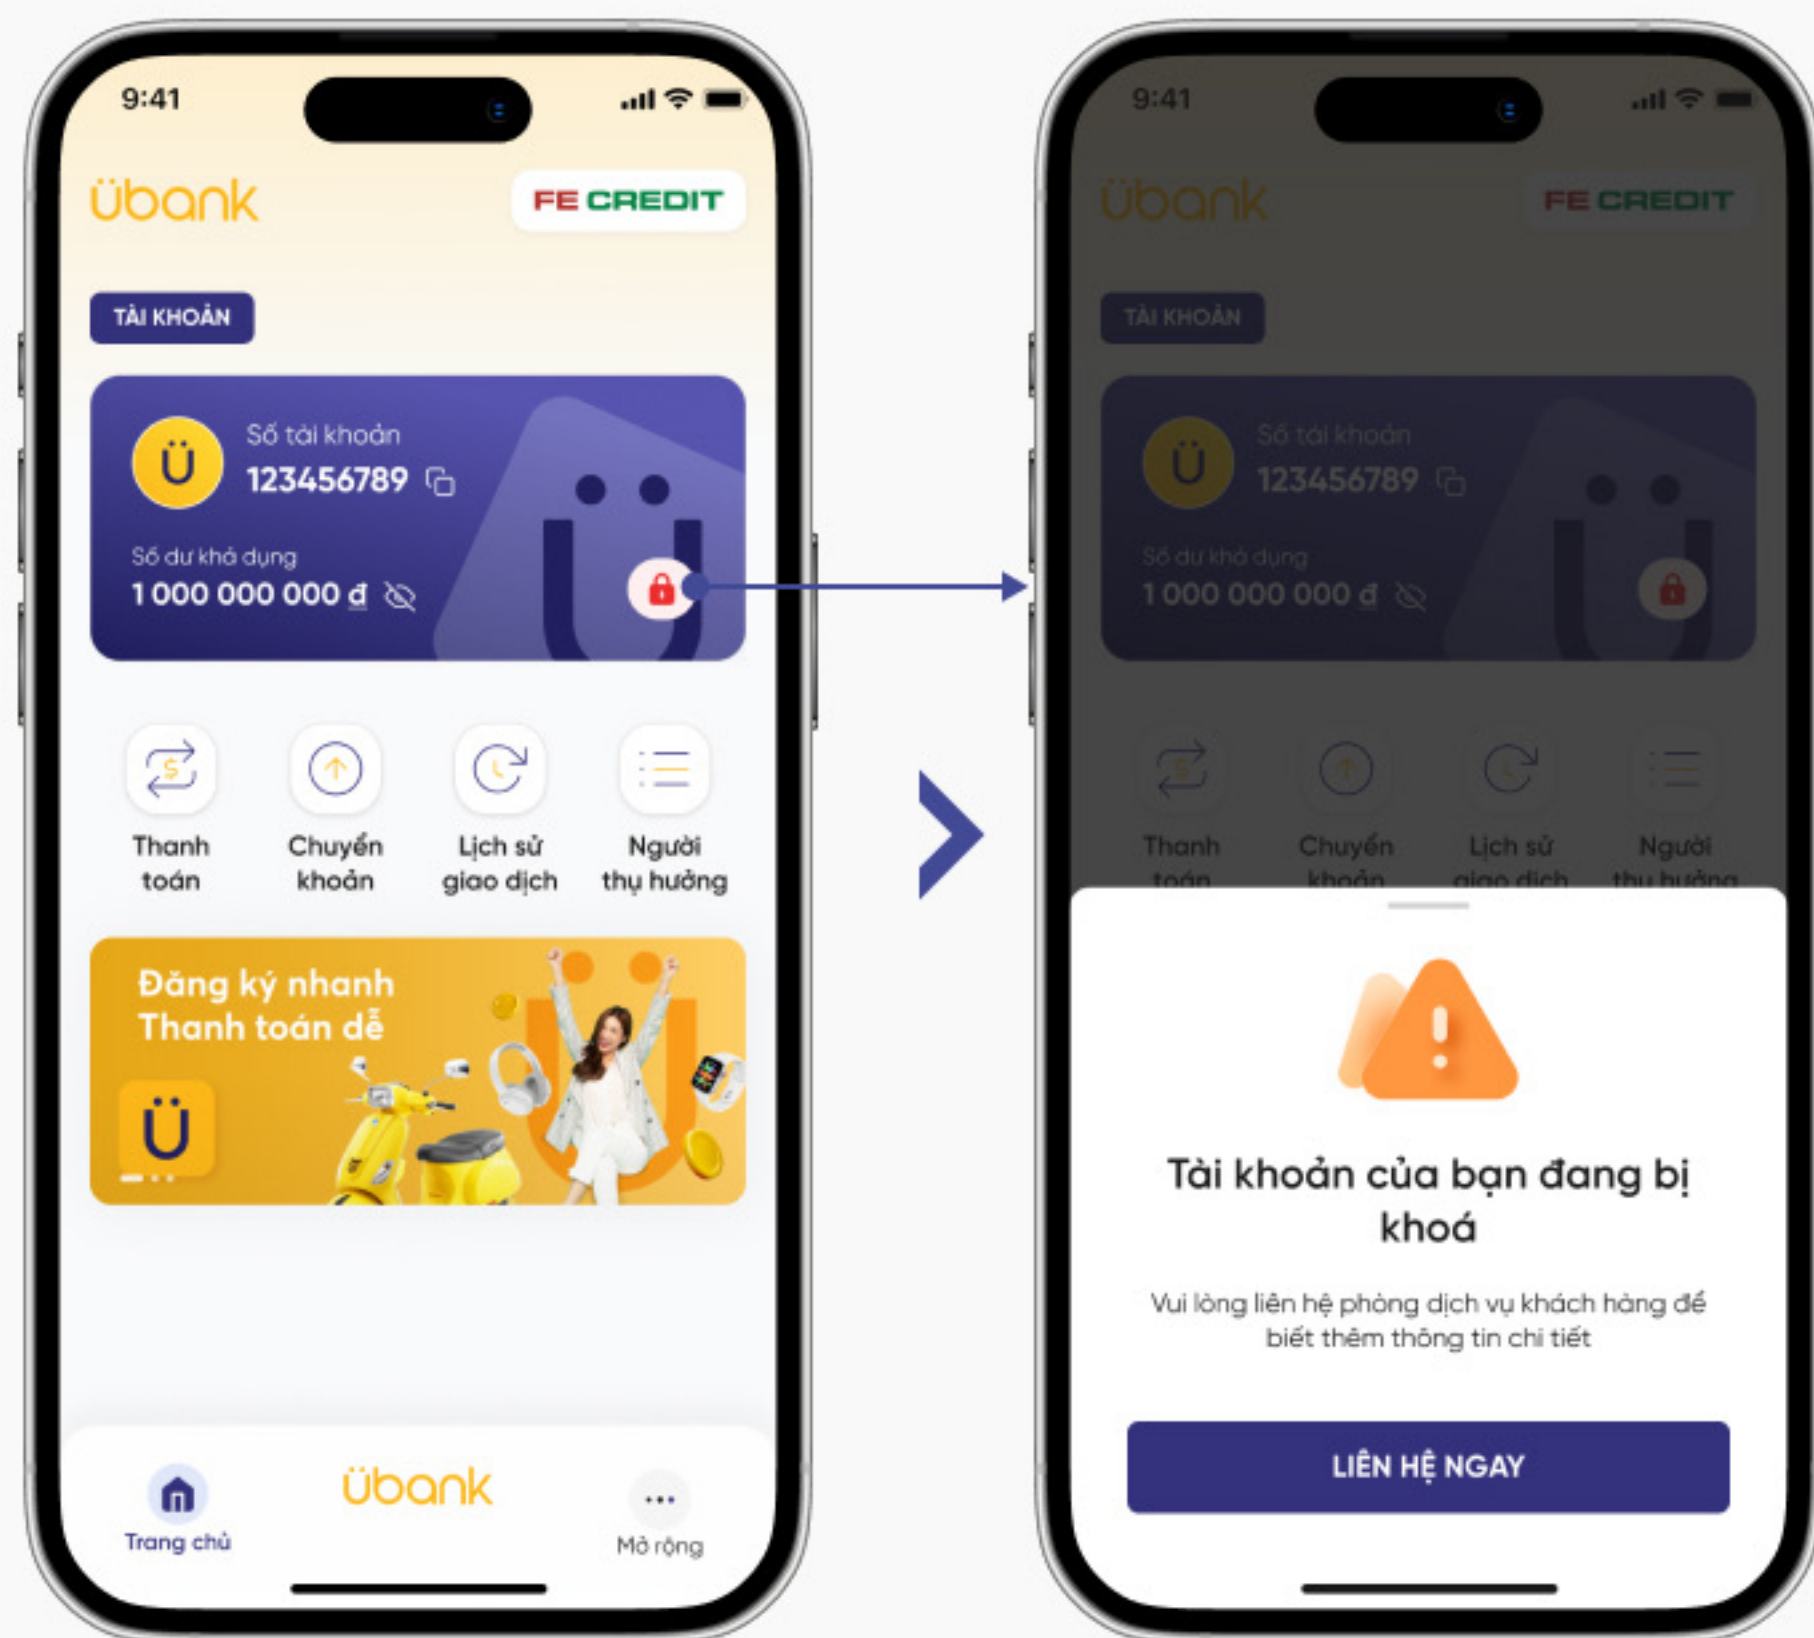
9:41

übank

FE CREDIT

TÀI KHOẢN

Số tài khoản
123456789

Số dư khả dụng
1 000 000 000 đ

Thanh toán

Chuyển khoản

Lịch sử giao dịch

Người thụ hưởng

Đăng ký nhanh
Thanh toán dễ

Ü

Trang chủ

übank

Mở rộng

9:41

übank

FE CREDIT

TÀI KHOẢN

Số tài khoản
123456789

Số dư khả dụng
1 000 000 000 đ

Thanh toán

Chuyển khoản

Lịch sử giao dịch

Người thụ hưởng

Tài khoản của bạn đang bị khoá

Vui lòng liên hệ phòng dịch vụ khách hàng để biết thêm thông tin chi tiết

LIÊN HỆ NGAY